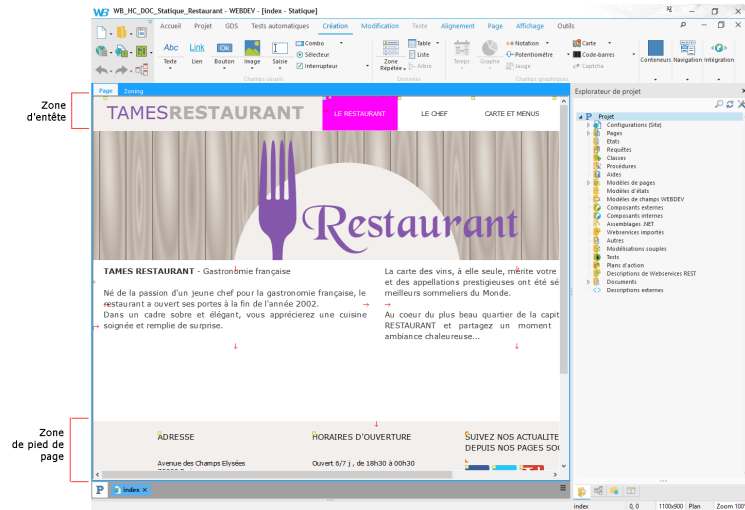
WB_HC_DOC_Statique_Restaurant - WEBDEV - [index - Statique]

Accueil Projet GDS Tests automatiques Création Modification Texte Alignement Page Affichage Outils

Texte Lien Bouton Image Saisie Combo Sélecteur Interrupteur Champs usuels Zone Répétée Table Liste Arbre Données Temps Graphe Notation Potentiomètre Jauge Carte Code-barres Captcha Champs graphiques Conteneurs Navigation Intégration

Page Zoning

Zone d'entête

TAMESRESTAURANT LE RESTAURANT LE CHEF CARTE ET MENUS

Restaurant

TAMES RESTAURANT - Gastronomie française

Né de la passion d'un jeune chef pour la gastronomie française, le restaurant a ouvert ses portes à la fin de l'année 2002.
Dans un cadre sobre et élégant, vous apprécierez une cuisine soignée et remplie de surprise.

La carte des vins, à elle seule, mérite votre et des appellations prestigieuses ont été sé meilleurs sommeliers du Monde.

Au coeur du plus beau quartier de la capit RESTAURANT et partagez un moment ambiance chaleureuse...

Zone de pied de page

ADRESSE HORAIRES D'OUVERTURE SUIVEZ NOS ACTUALITE DEPUIS NOS PAGES SOC

Avenue des Champs Elysées Ouvert 6/7 j , de 18h30 à 00h30

index

Explorateur de projet

Projet
Configurations (Site)
Pages
Etats
Requêtes
Classes
Procédures
Aides
Modèles de pages
Modèles d'états
Modèles de champs WEBDEV
Composants externes
Composants internes
Assemblages .NET
Webservices importés
Autres
Modélisations souples
Tests
Plans d'action
Descriptions de Webservices REST
Documents
Descriptions externes

index 0,0 1100x900 Plan Zoom 100